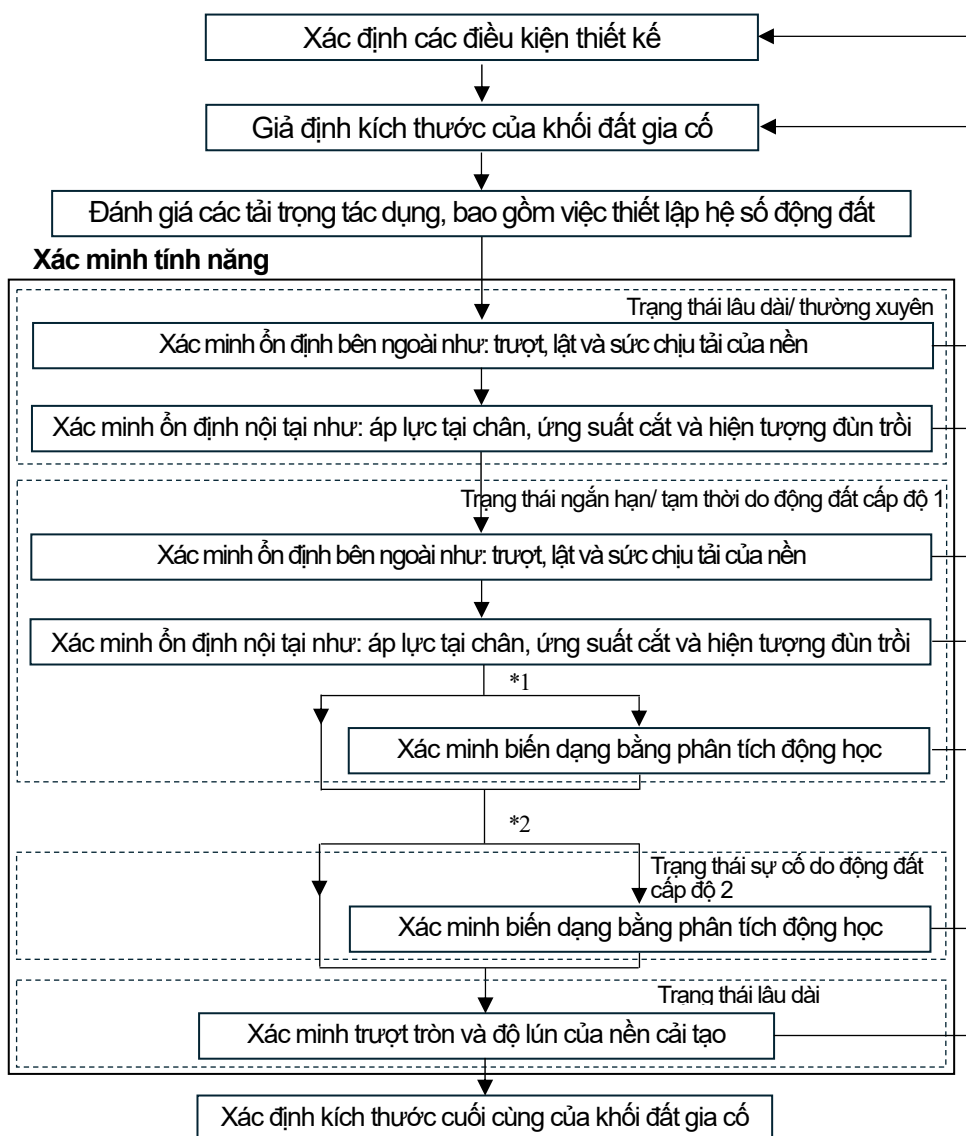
Xác định các điều kiện thiết kế

Giả định kích thước của khối đất gia cố

Đánh giá các tải trọng tác dụng, bao gồm việc thiết lập hệ số động đất

Xác minh tính năng

Trạng thái lâu dài/ thường xuyên

Xác minh ổn định bên ngoài như: trượt, lật và sức chịu tải của nền

Xác minh ổn định nội tại như: áp lực tại chân, ứng suất cắt và hiện tượng đùn trồi

Trạng thái ngắn hạn/ tạm thời do động đất cấp độ 1

Xác minh ổn định bên ngoài như: trượt, lật và sức chịu tải của nền

Xác minh ổn định nội tại như: áp lực tại chân, ứng suất cắt và hiện tượng đùn trồi

*1

Xác minh biến dạng bằng phân tích động học

*2

Trạng thái sự cố do động đất cấp độ 2

Xác minh biến dạng bằng phân tích động học

Trạng thái lâu dài

Xác minh trượt tròn và độ lún của nền cải tạo

Xác định kích thước cuối cùng của khối đất gia cố